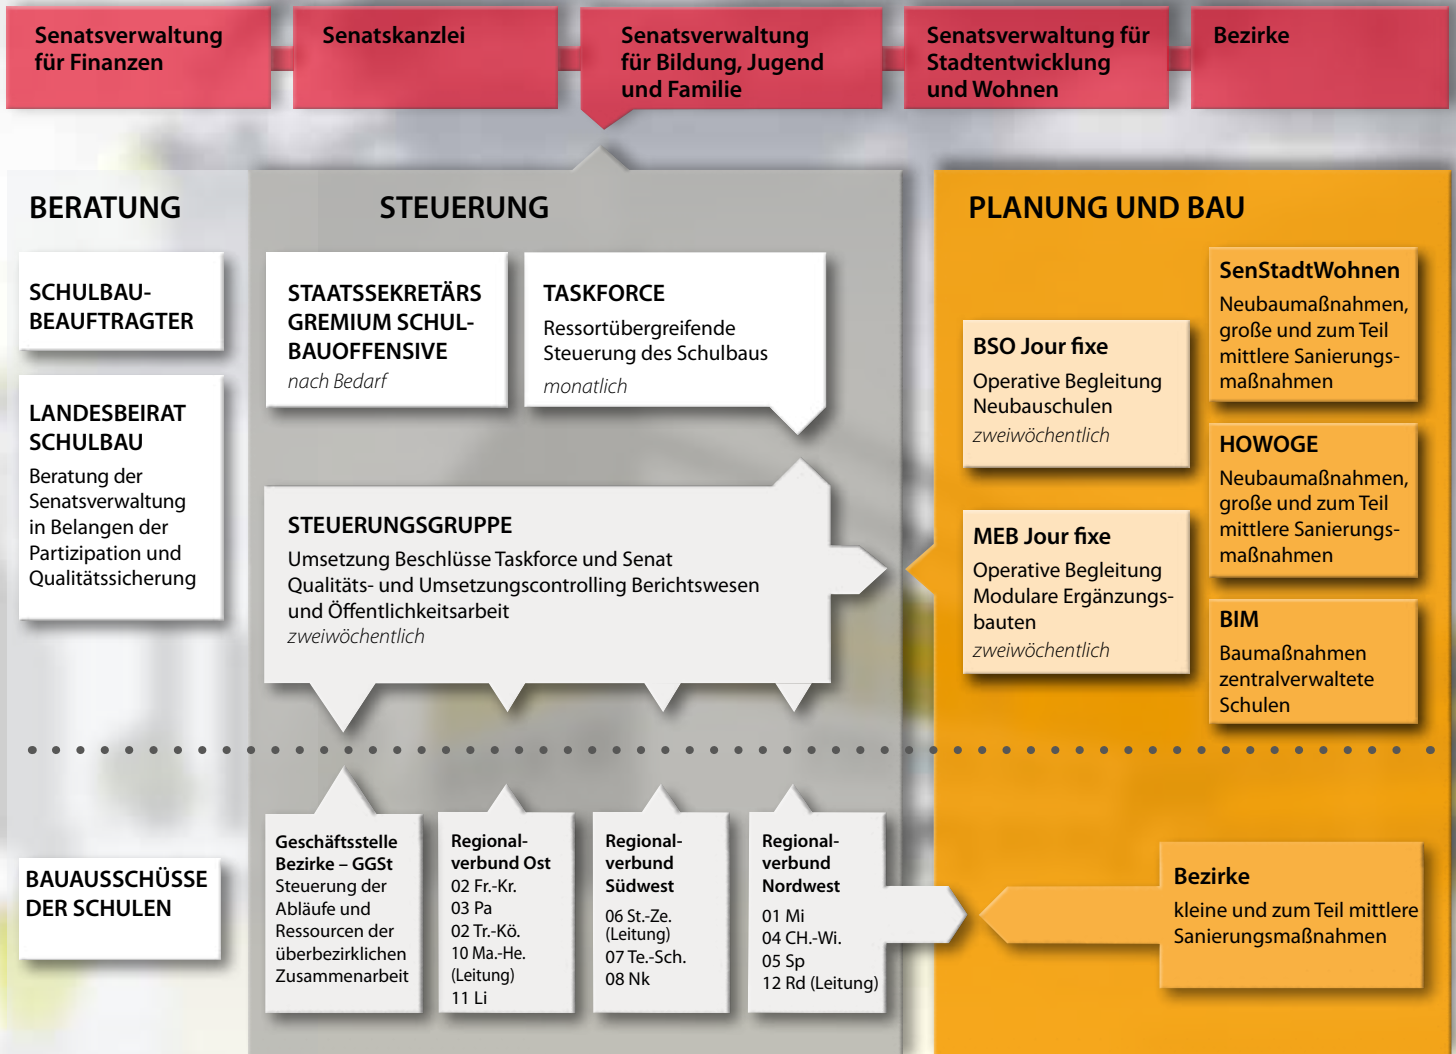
Senatsverwaltung für Finanzen

Senatskanzlei

Senatsverwaltung für Bildung, Jugend und Familie

Senatsverwaltung für Stadtentwicklung und Wohnen

Bezirke

BERATUNG

STEUERUNG

PLANUNG UND BAU

SCHULBAU-BEAUFTRAGTER

LANDESBEIRAT SCHULBAU
Beratung der Senatsverwaltung in Belangen der Partizipation und Qualitätssicherung

STAATSSEKRETÄRS GREMIUM SCHUL-BAUOFFENSIVE
nach Bedarf

TASKFORCE
Ressortübergreifende Steuerung des Schulbaus
monatlich

STEUERUNGSGRUPPE
Umsetzung Beschlüsse Taskforce und Senat
Qualitäts- und Umsetzungscontrolling Berichtswesen und Öffentlichkeitsarbeit
zweiwöchentlich

BSO Jour fixe
Operative Begleitung Neubauschulen
zweiwöchentlich

MEB Jour fixe
Operative Begleitung Modulare Ergänzungsbauten
zweiwöchentlich

SenStadtWohnen
Neubaumaßnahmen, große und zum Teil mittlere Sanierungsmaßnahmen

HOWOGE
Neubaumaßnahmen, große und zum Teil mittlere Sanierungsmaßnahmen

BIM
Baumaßnahmen zentralverwaltete Schulen

BAUAUSSCHÜSSE DER SCHULEN

Geschäftsstelle Bezirke – GGSt
Steuerung der Abläufe und Ressourcen der überbezirklichen Zusammenarbeit

Regionalverbund Ost
02 Fr.-Kr.
03 Pa
02 Tr.-Kö.
10 Ma.-He. (Leitung)
11 Li

Regionalverbund Südwest
06 St.-Ze. (Leitung)
07 Te.-Sch.
08 Nk

Regionalverbund Nordwest
01 Mi
04 CH.-Wi.
05 Sp
12 Rd (Leitung)

Bezirke
kleine und zum Teil mittlere Sanierungsmaßnahmen